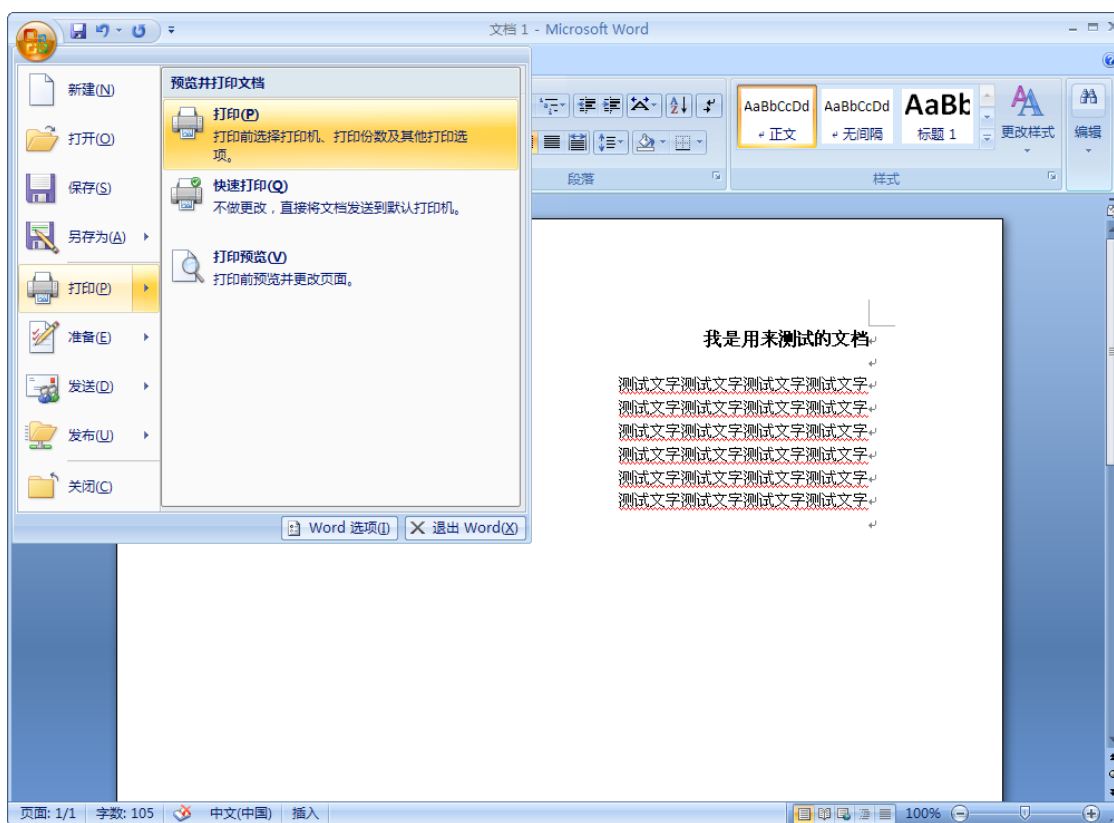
文档 1 - Microsoft Word

新建(N)
打开(O)
保存(S)
另存为(A)
打印(P)
准备(E)
发送(D)
发布(U)
关闭(C)

预览并打印文档

打印(P)
打印前选择打印机、打印份数及其他打印选项。

快速打印(Q)
不做更改，直接将文档发送到默认打印机。

打印预览(V)
打印前预览并更改页面。

Word 选项(I)
退出 Word(X)

AaBbCcDd
正文
AaBbCcDd
无间隔
AaBb
标题 1
更改样式
编辑
段落
样式

我是用来测试的文档

测试文字测试文字测试文字测试文字
测试文字测试文字测试文字测试文字
测试文字测试文字测试文字测试文字
测试文字测试文字测试文字测试文字
测试文字测试文字测试文字测试文字
测试文字测试文字测试文字测试文字

页面: 1/1 字数: 105 中文(中国) 插入 100%